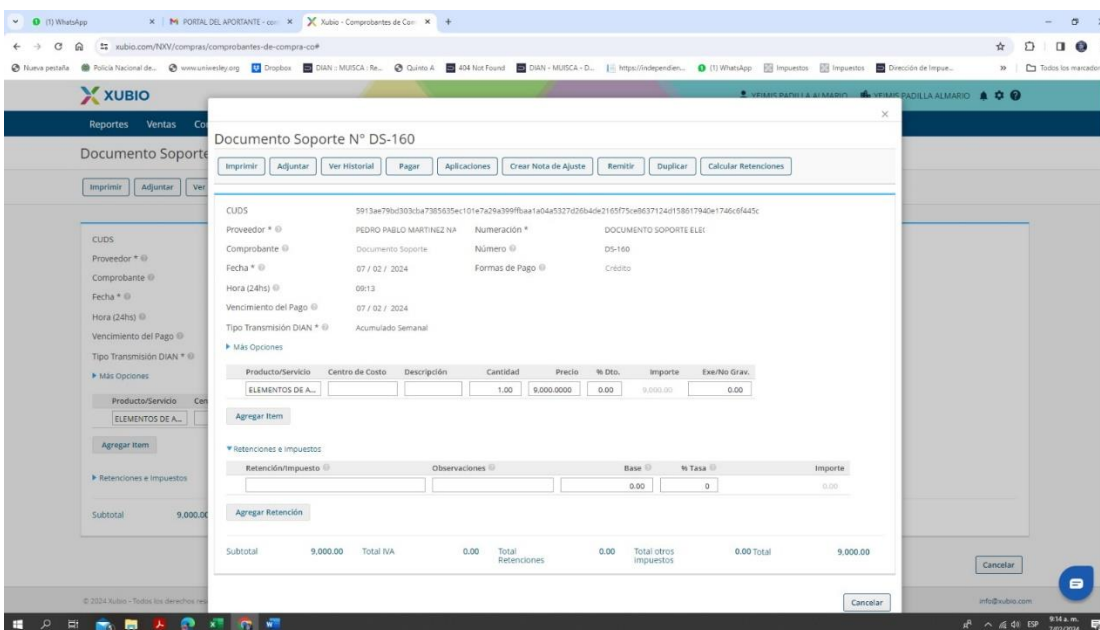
(1) WhatsApp | PORTAL DEL APORTANTE - com | Xubio - Comprobantes de Com

xubio.com/NXV/compras/comprobantes-de-compra-co#

Nueva pestaña | Policía Nacional de... | www.uniwesley.org | Dropbox | DIAN :: MUISCA : Re... | Quinto A | 404 Not Found | DIAN - MUISCA - D... | https://independien... | (1) WhatsApp | Impuestos | Impuestos | Dirección de Impue... | Todos los marcadores

XUBIO

YEIMIS PADILLA ALMARIO | YEIMIS PADILLA ALMARIO

Reportes Ventas Co

Documento Soporte

Imprimir | Adjuntar | Ver

CUDS
Proveedor *
Comprobante
Fecha *
Hora (24hs)
Vencimiento del Pago
Tipo Transmisión DIAN *
▸ Más Opciones

Producto/Servicio | Cen
ELEMENTOS DE A...

Agregar Item

▸ Retenciones e Impuestos

Subtotal 9.000,00

© 2024 Xubio - Todos los derechos res

Documento Soporte N° DS-160

Imprimir | Adjuntar | Ver Historial | Pagar | Aplicaciones | Crear Nota de Ajuste | Remitir | Duplicar | Calcular Retenciones

CUDS 5913ae79bd303cba7385635ec101e7a29a399ffbaa1a04a5327d26b4de2165f75ce8637124d158617940e1746c6f445c
Proveedor * PEDRO PABLO MARTINEZ NA | Numeración * DOCUMENTO SOPORTE ELE
Comprobante Documento Soporte | Número DS-160
Fecha * 07 / 02 / 2024 | Formas de Pago Crédito
Hora (24hs) 09:13
Vencimiento del Pago 07 / 02 / 2024
Tipo Transmisión DIAN * Acumulado Semanal
▸ Más Opciones

| Producto/Servicio | Centro de Costo | Descripción | Cantidad | Precio | % Dto. | Importe | Exe/No Grav. |
|---|---|---|---|---|---|---|---|
| ELEMENTOS DE A... | | | 1.00 | 9,000.0000 | 0.00 | 9,000.00 | 0.00 |

Agregar Item

▾ Retenciones e Impuestos

| Retención/Impuesto | Observaciones | Base | % Tasa | Importe |
|---|---|---|---|---|
| | | 0.00 | 0 | 0.00 |

Agregar Retención

Subtotal 9,000.00 | Total IVA 0.00 | Total Retenciones 0.00 | Total otros impuestos 0.00 | Total 9,000.00

Cancelar

Cancelar

info@xubio.com

ESP 9:14 a.m.